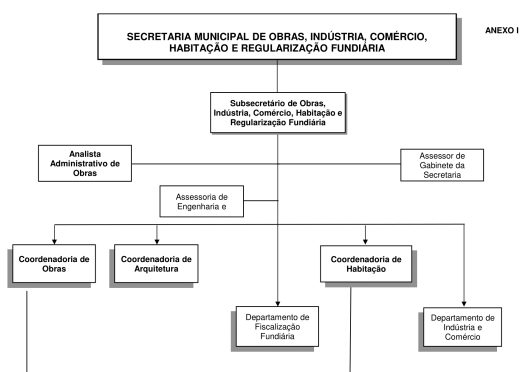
ANEXO I

SECRETARIA MUNICIPAL DE OBRAS, INDÚSTRIA, COMÉRCIO, HABITAÇÃO E REGULARIZAÇÃO FUNDIÁRIA

Subsecretário de Obras, Indústria, Comércio, Habitação e Regularização Fundiária

Analista Administrativo de Obras

Assessor de Gabinete da Secretaria

Assessoria de Engenharia e

Coordenadoria de Obras

Coordenadoria de Arquitetura

Coordenadoria de Habitação

Departamento de Fiscalização Fundiária

Departamento de Indústria e Comércio